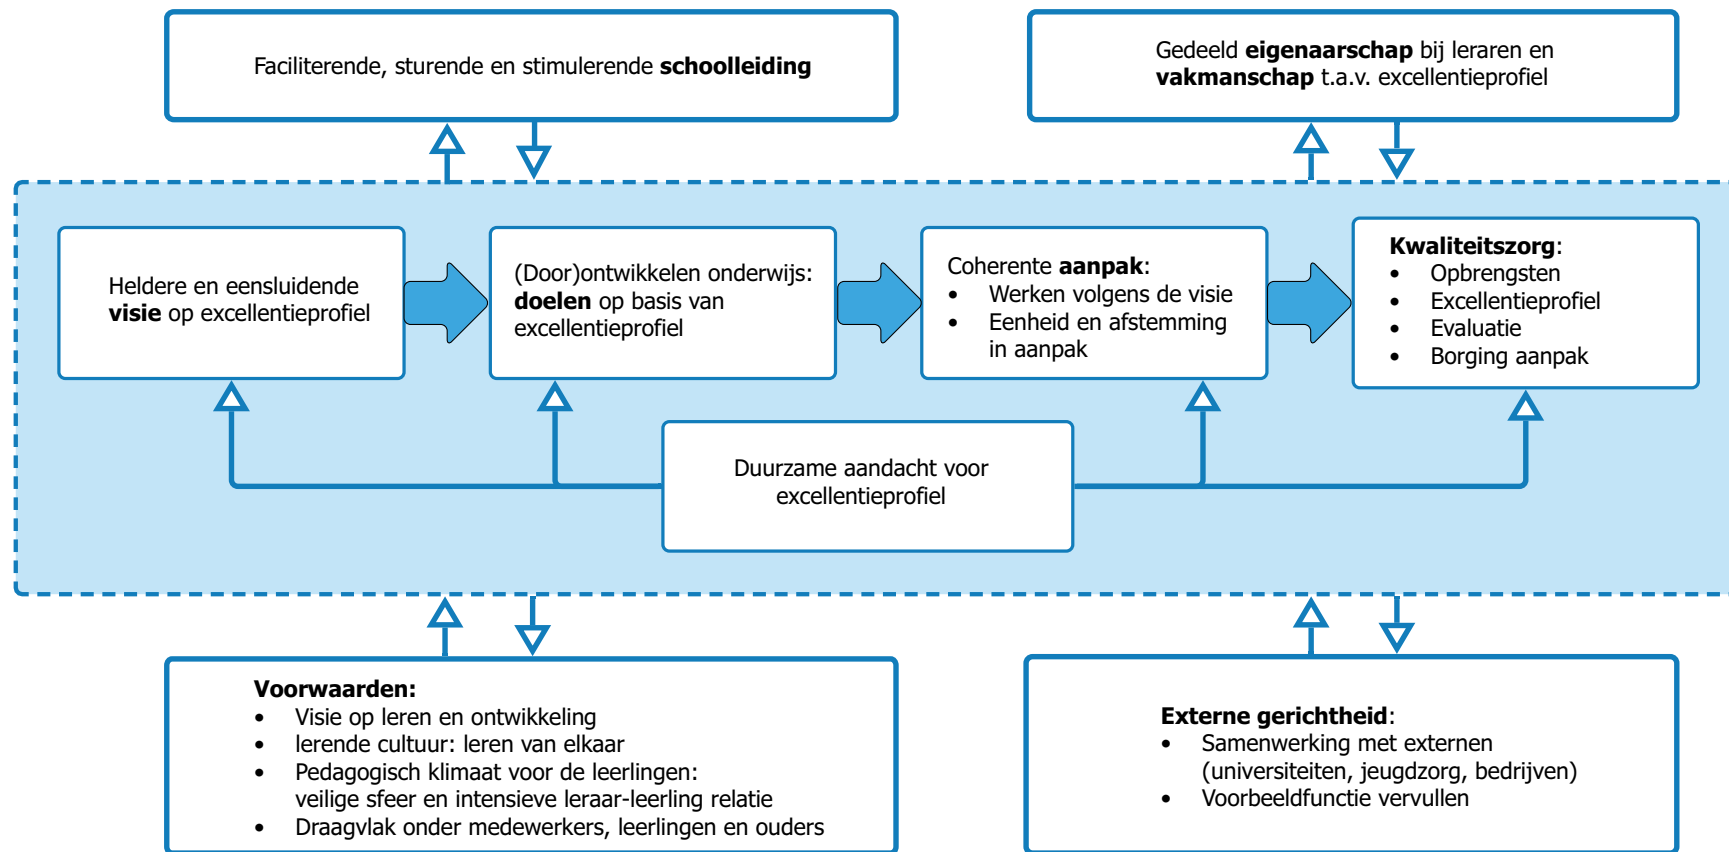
Faciliterende, sturende en stimulerende **schoolleiding**

Gedeeld **eigenaarschap** bij leraren en **vakmanschap** t.a.v. excellentieprofiel

Heldere en eensluidende **visie** op excellentieprofiel

(Door)ontwikkelen onderwijs: **doelen** op basis van excellentieprofiel

Coherente **aanpak**:
- Werken volgens de visie
- Eenheid en afstemming in aanpak

**Kwaliteitszorg**:
- Opbrengsten
- Excellentieprofiel
- Evaluatie
- Borging aanpak

Duurzame aandacht voor excellentieprofiel

**Voorwaarden:**
- Visie op leren en ontwikkeling
- lerende cultuur: leren van elkaar
- Pedagogisch klimaat voor de leerlingen: veilige sfeer en intensieve leraar-leerling relatie
- Draagvlak onder medewerkers, leerlingen en ouders

**Externe gerichtheid**:
- Samenwerking met externen (universiteiten, jeugdzorg, bedrijven)
- Voorbeeldfunctie vervullen